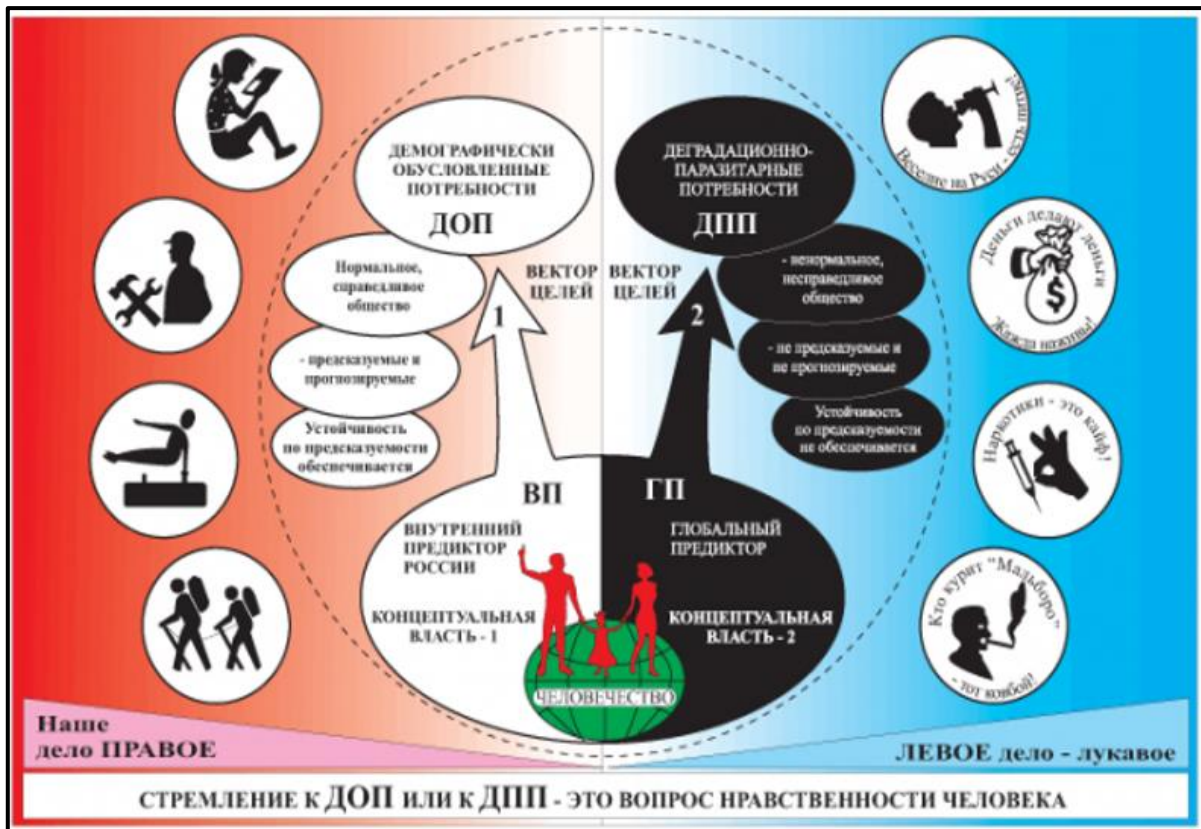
ДЕМОГРАФИЧЕСКИ ОБУСЛОВЛЕННЫЕ ПОТРЕБНОСТИ

ДОП

Нормальное, справедливое общество

- предсказуемые и прогнозируемые

Устойчивость по предсказуемости обеспечивается

ВЕКТОР ЦЕЛЕЙ

1

ДЕГРАДАЦИОННО-ПАРАЗИТАРНЫЕ ПОТРЕБНОСТИ

ДПП

- ненормальное, несправедливое общество

- не предсказуемые и не прогнозируемые

Устойчивость по предсказуемости не обеспечивается

ВЕКТОР ЦЕЛЕЙ

2

ВП

ВНУТРЕННИЙ ПРЕДИКТОР РОССИИ

КОНЦЕПТУАЛЬНАЯ ВЛАСТЬ - 1

ГП

ГЛОБАЛЬНЫЙ ПРЕДИКТОР

КОНЦЕПТУАЛЬНАЯ ВЛАСТЬ - 2

ЧЕЛОВЕЧЕСТВО

Веселие на Руси - есть питие!

Деньги делают деньги

Жажда наживы!

Наркотики - это кайф!

Кто курит "Мальборо" - тот ковбой!

Наше дело ПРАВОЕ

ЛЕВОЕ дело - лукавое

СТРЕМЛЕНИЕ К ДОП ИЛИ К ДПП - ЭТО ВОПРОС НРАВСТВЕННОСТИ ЧЕЛОВЕКА